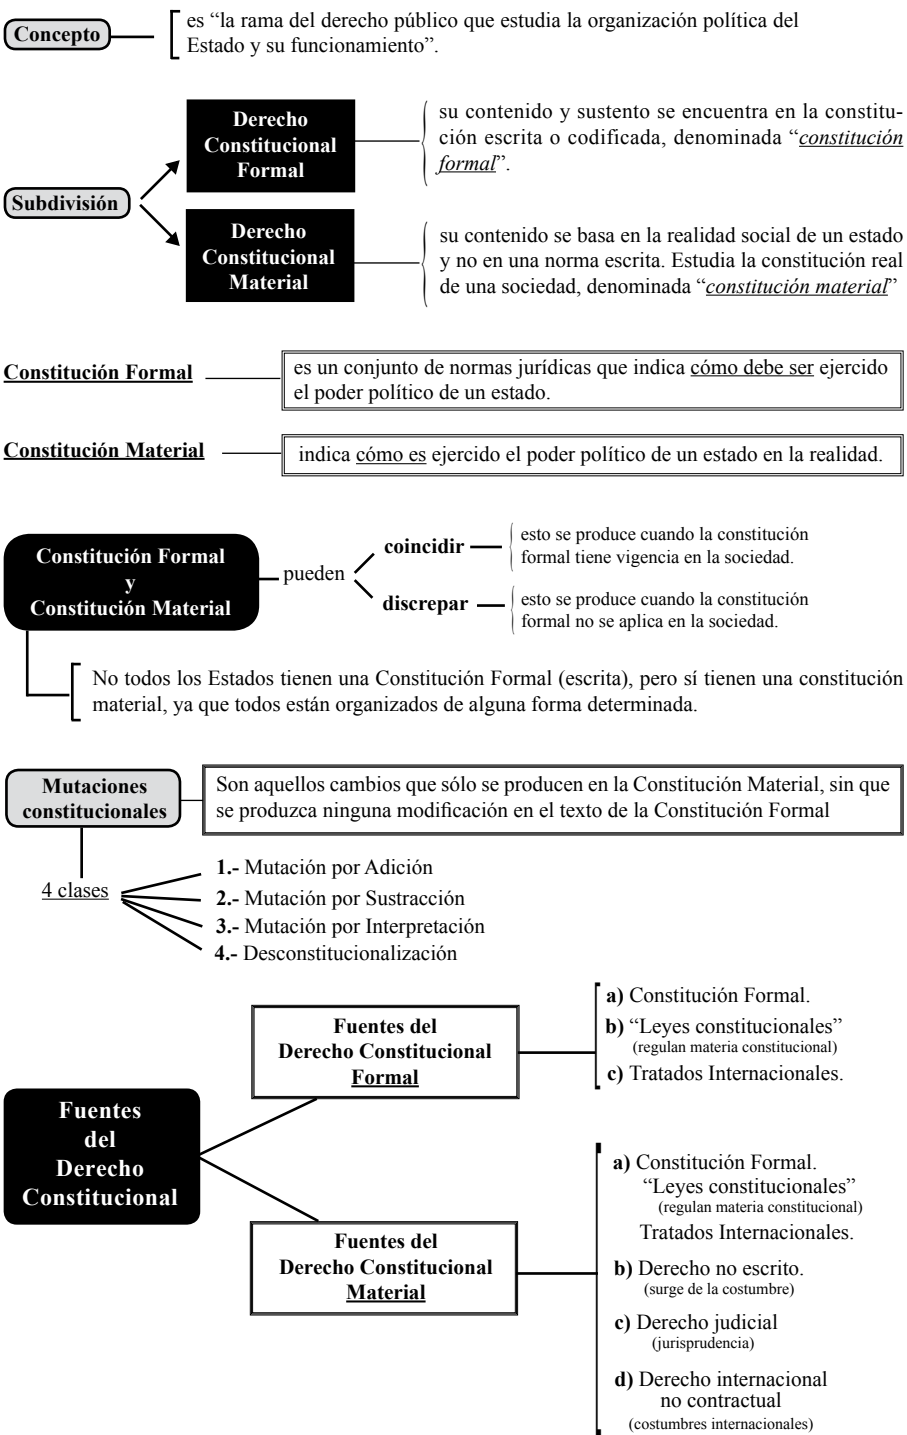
Concepto

es "la rama del derecho público que estudia la organización política del Estado y su funcionamiento".

Subdivisión

Derecho Constitucional Formal

su contenido y sustento se encuentra en la constitución escrita o codificada, denominada "constitución formal".

Derecho Constitucional Material

su contenido se basa en la realidad social de un estado y no en una norma escrita. Estudia la constitución real de una sociedad, denominada "constitución material"

Constitución Formal

es un conjunto de normas jurídicas que indica cómo debe ser ejercido el poder político de un estado.

Constitución Material

indica cómo es ejercido el poder político de un estado en la realidad.

Constitución Formal y Constitución Material

pueden

coincidir

esto se produce cuando la constitución formal tiene vigencia en la sociedad.

discrepar

esto se produce cuando la constitución formal no se aplica en la sociedad.

No todos los Estados tienen una Constitución Formal (escrita), pero sí tienen una constitución material, ya que todos están organizados de alguna forma determinada.

Mutaciones constitucionales

Son aquellos cambios que sólo se producen en la Constitución Material, sin que se produzca ninguna modificación en el texto de la Constitución Formal

4 clases

1.- Mutación por Adición
2.- Mutación por Sustracción
3.- Mutación por Interpretación
4.- Desconstitucionalización

Fuentes del Derecho Constitucional

Fuentes del Derecho Constitucional Formal

a) Constitución Formal.
b) "Leyes constitucionales" (regulan materia constitucional)
c) Tratados Internacionales.

Fuentes del Derecho Constitucional Material

a) Constitución Formal.
"Leyes constitucionales" (regulan materia constitucional)
Tratados Internacionales.
b) Derecho no escrito. (surge de la costumbre)
c) Derecho judicial (jurisprudencia)
d) Derecho internacional no contractual (costumbres internacionales)